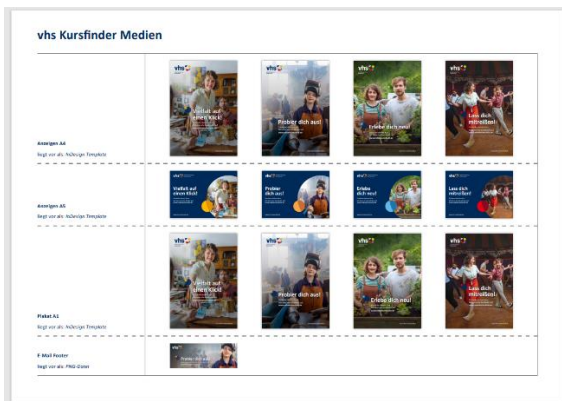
vhs Kursfinder Medien

Anzeigen A4
liegt vor als: InDesign-Template

vhs
Vielfalt auf einen Klick!

vhs
Probier dich aus!

vhs
Erlebe dich neu!

vhs
Lass dich mitreißen!

Anzeigen A5
liegt vor als: InDesign-Template

vhs
Vielfalt auf einen Klick!

vhs
Probier dich aus!

vhs
Erlebe dich neu!

vhs
Lass dich mitreißen!

Plakat A1
liegt vor als: InDesign-Template

vhs
Vielfalt auf einen Klick!

vhs
Probier dich aus!

vhs
Erlebe dich neu!

vhs
Lass dich mitreißen!

E-Mail Footer
liegt vor als: PNG-Datei

Probier dich aus!